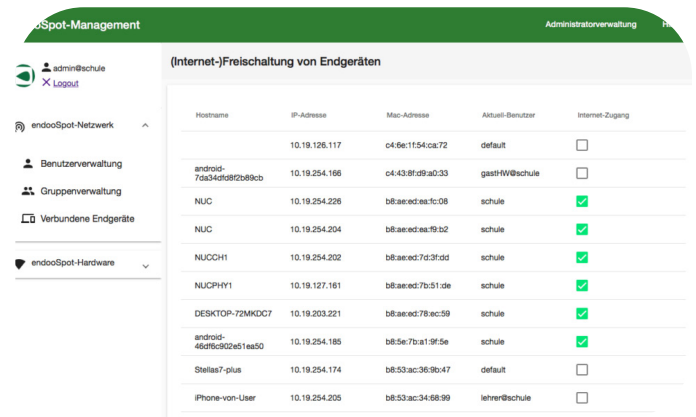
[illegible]doSpot-Management

Administratorverwaltung

H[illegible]

admin@schule
Logout

endooSpot-Netzwerk

Benutzerverwaltung

Gruppenverwaltung

Verbundene Endgeräte

endooSpot-Hardware

(Internet-)Freischaltung von Endgeräten

| Hostname | IP-Adresse | Mac-Adresse | Aktuell-Benutzer | Internet-Zugang |
|---|---|---|---|---|
| | 10.19.126.117 | c4:6e:1f:54:ca:72 | default | ☐ |
| android-7da34dfd8f2b89cb | 10.19.254.166 | c4:43:8f:d9:a0:33 | gastHW@schule | ☐ |
| NUC | 10.19.254.226 | b8:ae:ed:ea:fc:08 | schule | ☑ |
| NUC | 10.19.254.204 | b8:ae:ed:ea:f9:b2 | schule | ☑ |
| NUCCH1 | 10.19.254.202 | b8:ae:ed:7d:3f:dd | schule | ☑ |
| NUCPHY1 | 10.19.127.161 | b8:ae:ed:7b:51:de | schule | ☑ |
| DESKTOP-72MKDC7 | 10.19.203.221 | b8:ae:ed:78:ec:59 | schule | ☑ |
| android-46df6c902e51ea50 | 10.19.254.185 | b8:5e:7b:a1:9f:5e | schule | ☑ |
| Stellas7-plus | 10.19.254.174 | b8:53:ac:36:9b:47 | default | ☐ |
| iPhone-von-User | 10.19.254.205 | b8:53:ac:34:68:99 | lehrer@schule | ☐ |